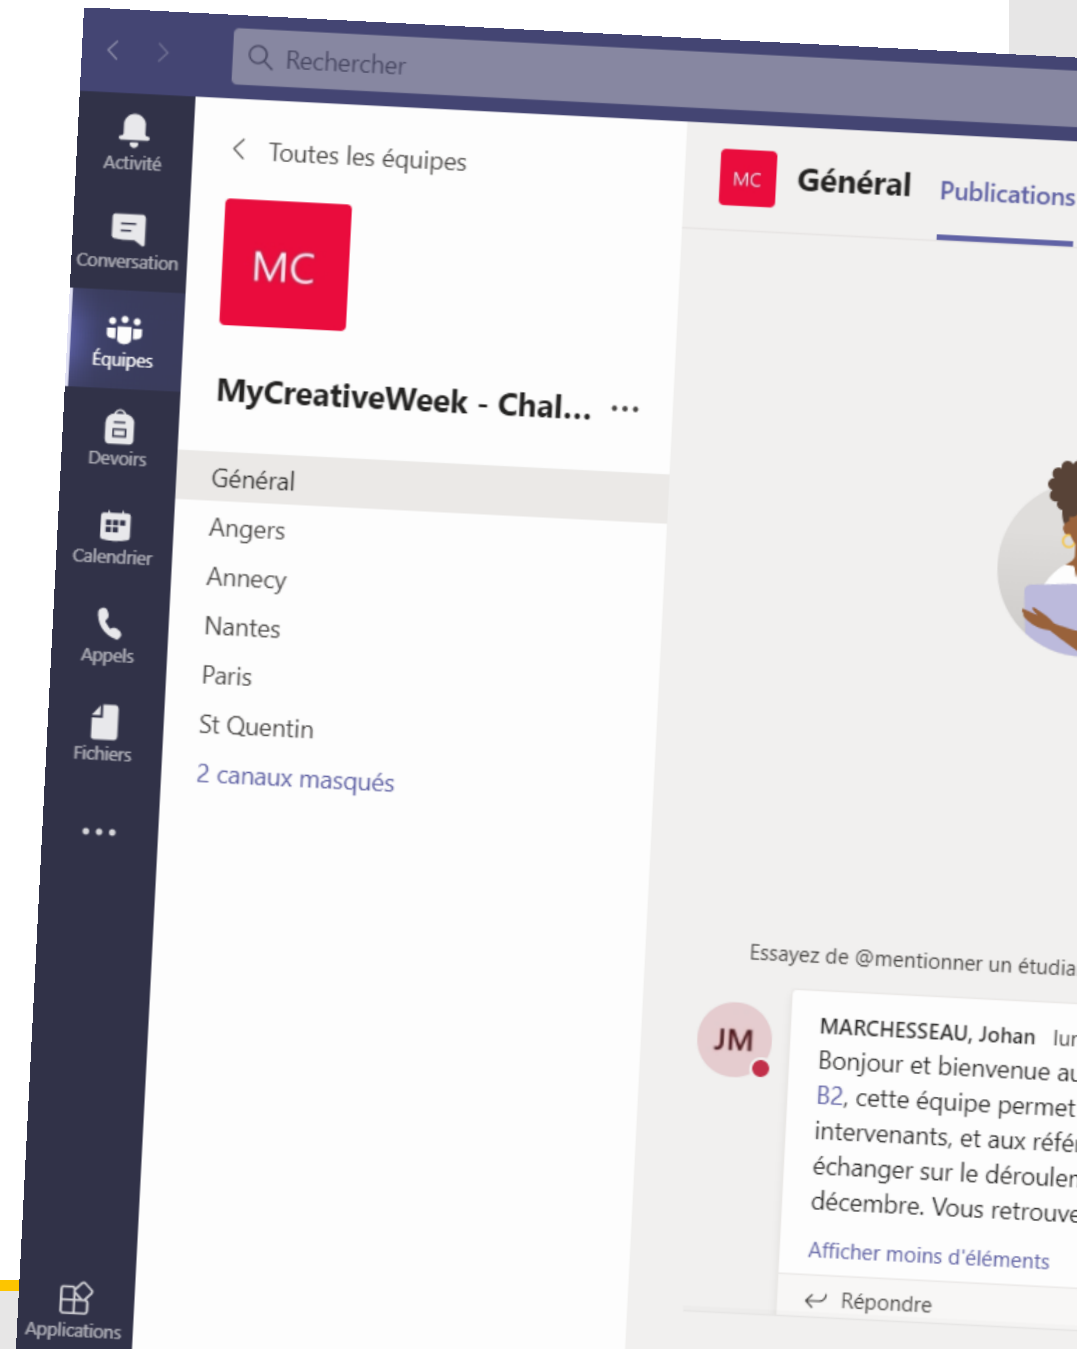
Rechercher

Activité
Conversation
Équipes
Devoirs
Calendrier
Appels
Fichiers
...
Applications

Toutes les équipes

MC

MyCreativeWeek - Chal... ...

Général
Angers
Annecy
Nantes
Paris
St Quentin
2 canaux masqués

MC Général Publications

Essayez de @mentionner un étudia

JM
MARCHESSEAU, Johan lur
Bonjour et bienvenue au
B2, cette équipe permet
intervenants, et aux réfé
échanger sur le déroulen
décembre. Vous retrouve
Afficher moins d'éléments
Répondre